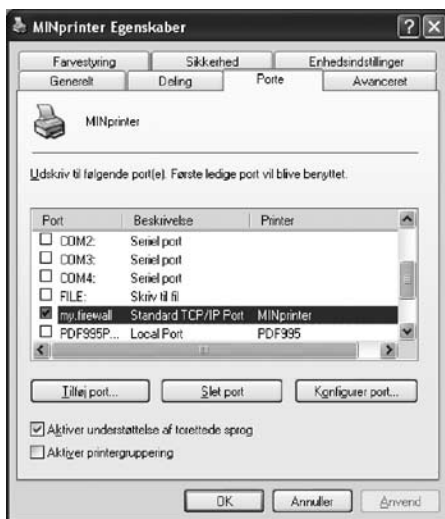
MINprinter Egenskaber

Farvestyring | Sikkerhed | Enhedsindstillinger
Generelt | Deling | Porte | Avanceret

MINprinter

Udskriv til følgende port(e). Første ledige port vil blive benyttet.

| Port | Beskrivelse | Printer |
|---|---|---|
| COM2: | Seriel port | |
| COM3: | Seriel port | |
| COM4: | Seriel port | |
| FILE: | Skriv til fil | |
| my.firewall | Standard TCP/IP Port | MINprinter |
| PDF995P... | Local Port | PDF995 |

Tilføj port... | Slet port | Konfigurer port...

Aktiver understøttelse af torettede sprog

Aktiver printergruppering

OK | Annuller | Anvend